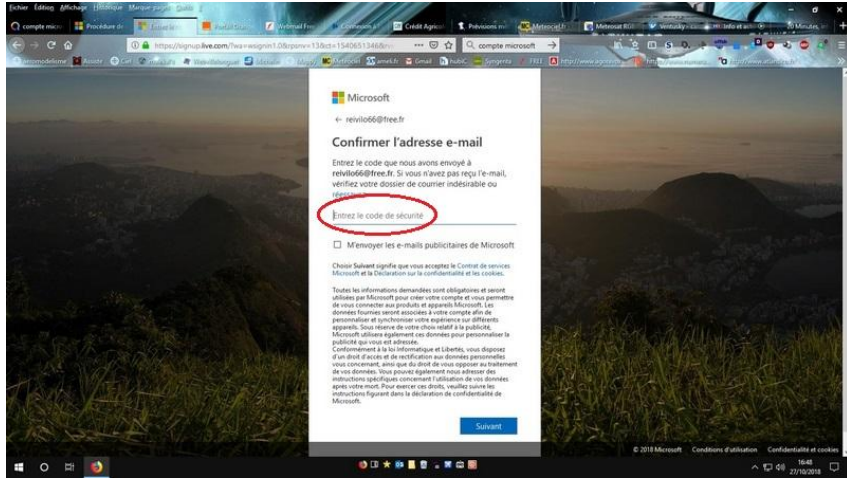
Fichier Édition Affichage Historique Marque-pages Outils ?

compte micro | Procédure de | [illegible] | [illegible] | Webmail Free | Connexion | Crédit Agricol | Prévisions m | Meteociel.fr | Meteosat RGB | Ventusky | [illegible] | 20 Minutes

https://signup.live.com/?lwa=wsignin1.0&rpsnv=13&ct=1540651346&r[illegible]

compte microsoft

aéromodélisme | Boosté | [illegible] | Meteociel | ameli.fr | Gmail | hubiC | Syngenta | FREE | http://www.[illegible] | http://www.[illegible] | http://www.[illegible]

Microsoft

← reivilo66@free.fr

Confirmer l'adresse e-mail

Entrez le code que nous avons envoyé à reivilo66@free.fr. Si vous n'avez pas reçu l'e-mail, vérifiez votre dossier de courrier indésirable ou réessayez.

Entrez le code de sécurité

M'envoyer les e-mails publicitaires de Microsoft

Choisir Suivant signifie que vous acceptez le Contrat de services Microsoft et la Déclaration sur la confidentialité et les cookies.

Toutes les informations demandées sont obligatoires et seront utilisées par Microsoft pour créer votre compte et vous permettre de vous connecter aux produits et appareils Microsoft. Les données fournies seront associées à votre compte afin de personnaliser et synchroniser votre expérience sur différents appareils. Sous réserve de votre choix relatif à la publicité, Microsoft utilisera également ces données pour personnaliser la publicité qui vous est adressée.
Conformément à la loi Informatique et Libertés, vous disposez d'un droit d'accès et de rectification aux données personnelles vous concernant, ainsi que du droit de vous opposer au traitement de vos données. Vous pouvez également nous adresser des instructions spécifiques concernant l'utilisation de vos données après votre mort. Pour exercer ces droits, veuillez suivre les instructions figurant dans la déclaration de confidentialité de Microsoft.

Suivant

© 2018 Microsoft Conditions d'utilisation Confidentialité et cookies

16:48
27/10/2018